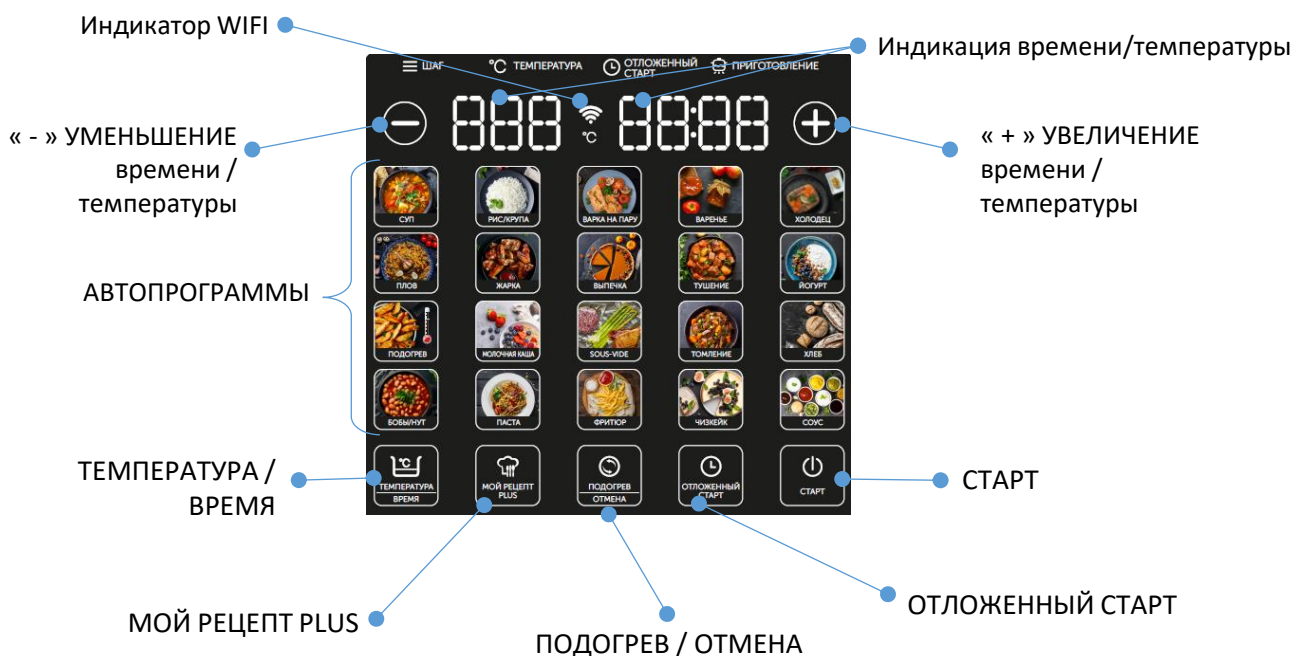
Индикатор WIFI

Индикация времени/температуры

ШАГ °C ТЕМПЕРАТУРА ОТЛОЖЕННЫЙ СТАРТ ПРИГОТОВЛЕНИЕ

888 °C 88:88

« - » УМЕНЬШЕНИЕ времени / температуры

« + » УВЕЛИЧЕНИЕ времени / температуры

СУП
РИС/КРУПА
ВАРКА НА ПАРУ
ВАРЕНЬЕ
ХОЛОДЕЦ
ПЛОВ
ЖАРКА
ВЫПЕЧКА
ТУШЕНИЕ
ЙОГУРТ
ПОДОГРЕВ
МОЛОЧНАЯ КАША
SOUS-VIDE
ТОМЛЕНИЕ
ХЛЕБ
БОБЫ/НУТ
ПАСТА
ФРИТЮР
ЧИЗКЕЙК
СОУС

АВТОПРОГРАММЫ

ТЕМПЕРАТУРА ВРЕМЯ
МОЙ РЕЦЕПТ PLUS
ПОДОГРЕВ ОТМЕНА
ОТЛОЖЕННЫЙ СТАРТ
СТАРТ

ТЕМПЕРАТУРА / ВРЕМЯ

СТАРТ

МОЙ РЕЦЕПТ PLUS

ОТЛОЖЕННЫЙ СТАРТ

ПОДОГРЕВ / ОТМЕНА